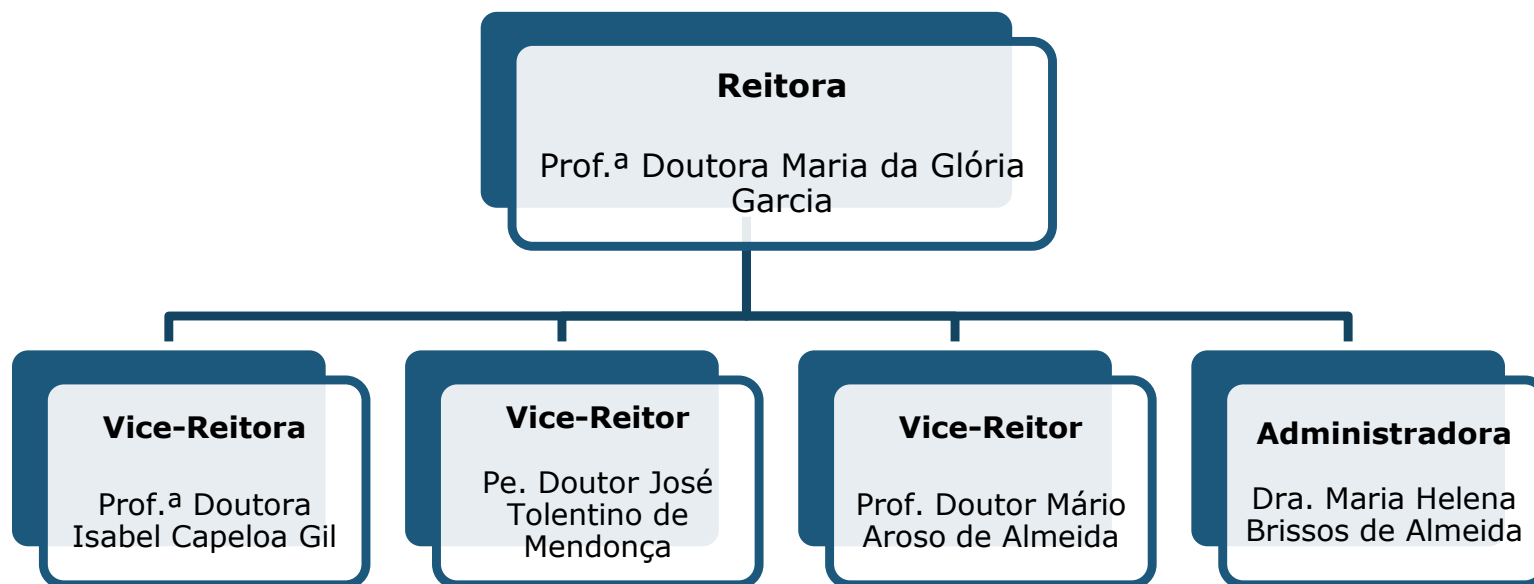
Reitora

Prof.ª Doutora Maria da Glória Garcia

Vice-Reitora

Prof.ª Doutora Isabel Capeloa Gil

Vice-Reitor

Pe. Doutor José Tolentino de Mendonça

Vice-Reitor

Prof. Doutor Mário Aroso de Almeida

Administradora

Dra. Maria Helena Brissos de Almeida